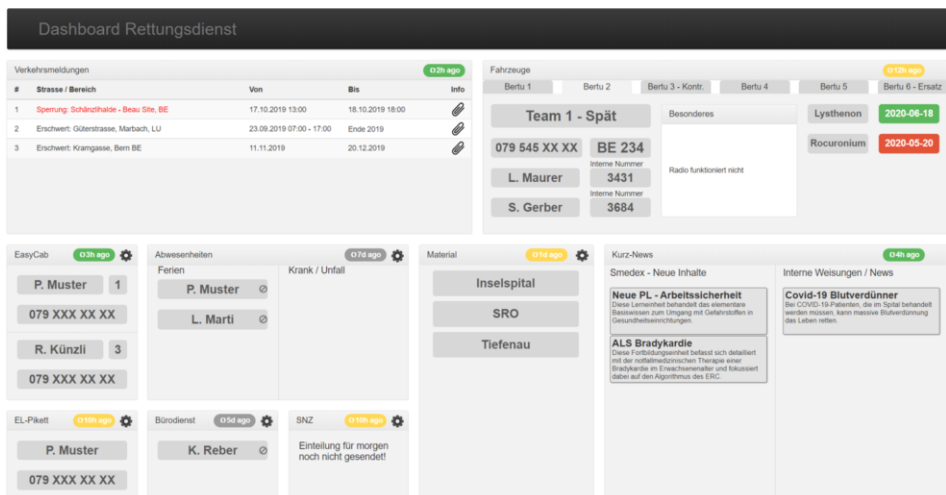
Dashboard Rettungsdienst

Verkehrsmeldungen
2h ago

| # | Strasse / Bereich | Von | Bis | Info |
|---|---|---|---|---|
| 1 | Sperrung: Schänzlihalde - Beau Site, BE | 17.10.2019 13:00 | 18.10.2019 18:00 | |
| 2 | Erschwert: Güterstrasse, Marbach, LU | 23.09.2019 07:00 - 17:00 | Ende 2019 | |
| 3 | Erschwert: Kramgasse, Bern BE | 11.11.2019 | 20.12.2019 | |

Fahrzeuge
12h ago

Bertu 1 | Bertu 2 | Bertu 3 - Kontr. | Bertu 4 | Bertu 5 | Bertu 6 - Ersatz

Team 1 - Spät
079 545 XX XX
BE 234
L. Maurer
Interne Nummer
3431
S. Gerber
Interne Nummer
3684

Besonderes
Radio funktioniert nicht

Lysthenon
2020-06-18
Rocuronium
2020-05-20

EasyCab
3h ago
P. Muster 1
079 XXX XX XX
R. Künzli 3
079 XXX XX XX

Abwesenheiten
7d ago
Ferien
P. Muster
L. Marti
Krank / Unfall

Material
1d ago
Inselspital
SRO
Tiefenau

Kurz-News
4h ago
Smedex - Neue Inhalte
Neue PL - Arbeitssicherheit
Diese Lerneinheit behandelt das elementare Basiswissen zum Umgang mit Gefahrstoffen in Gesundheitseinrichtungen.
ALS Bradykardie
Diese Fortbildungseinheit befasst sich detailliert mit der notfallmedizinischen Therapie einer Bradykardie im Erwachsenenalter und fokussiert dabei auf den Algorithmus des ERC.

Interne Weisungen / News
Covid-19 Blutverdünner
Bei COVID-19-Patienten, die im Spital behandelt werden müssen, kann massive Blutverdünnung das Leben retten.

EL-Pikett
18h ago
P. Muster
079 XXX XX XX

Bürodienst
5d ago
K. Reber

SNZ
18h ago
Einteilung für morgen noch nicht gesendet!